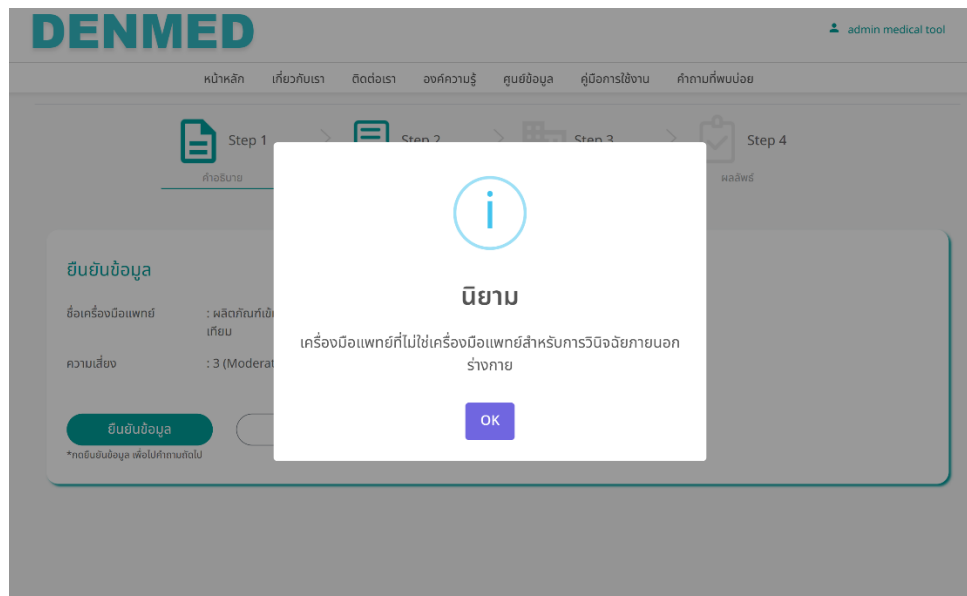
DENMED

admin medical tool

หน้าหลัก เกี่ยวกับเรา ติดต่อเรา องค์ความรู้ ศูนย์ข้อมูล คู่มือการใช้งาน คำถามที่พบบ่อย

Step 1
คำอธิบาย

Step 2

Step 3

Step 4
ผลลัพธ์

ยืนยันข้อมูล

ชื่อเครื่องมือแพทย์ : ผลิตภัณฑ์เข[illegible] เทียม

ความเสี่ยง : 3 (Moderat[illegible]

ยืนยันข้อมูล
*กดยืนยันข้อมูล เพื่อไปคำถามถัดไป

i

นิยาม

เครื่องมือแพทย์ที่ไม่ใช่เครื่องมือแพทย์สำหรับการวินิจฉัยภายนอกร่างกาย

OK